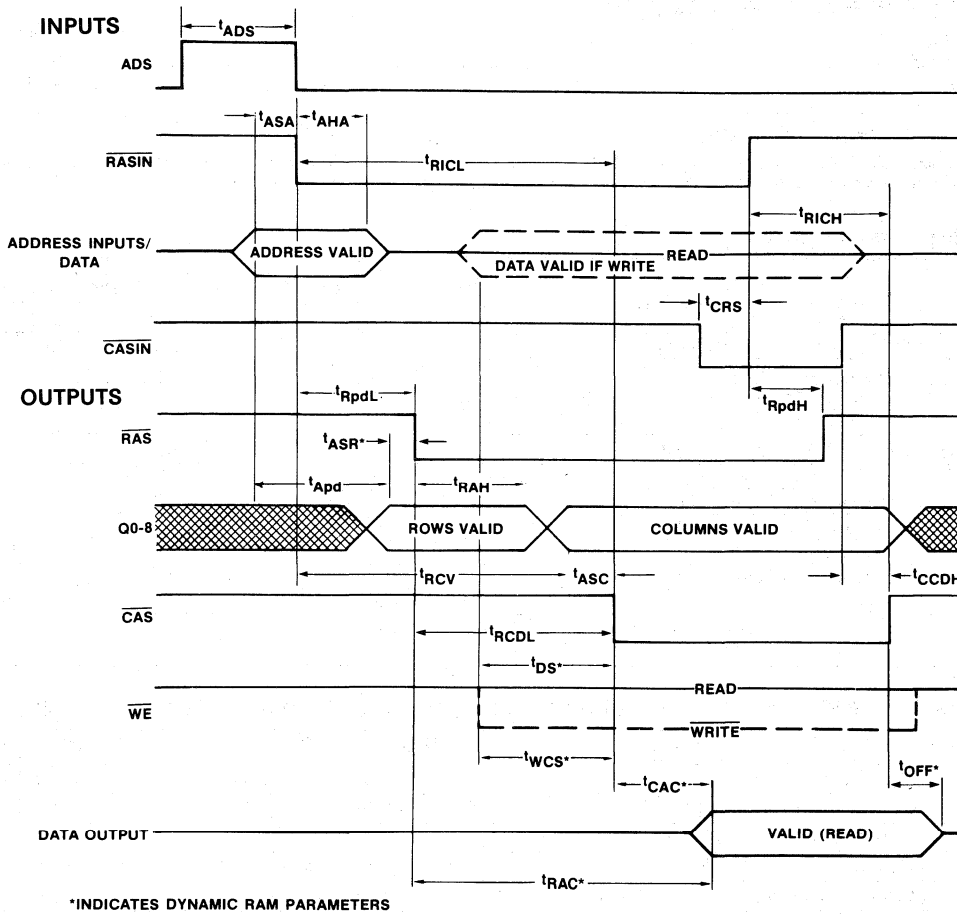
INPUTS

$t_{ADS}$

ADS

$t_{ASA}$ $t_{AHA}$

$\overline{RASIN}$

$t_{RICL}$

$t_{RICH}$

ADDRESS INPUTS/ DATA

ADDRESS VALID

READ

DATA VALID IF WRITE

$t_{CRS}$

$\overline{CASIN}$

OUTPUTS

$t_{RpdL}$

$t_{RpdH}$

$\overline{RAS}$

$t_{ASR^*}$

$t_{Apd}$

$t_{RAH}$

Q0-8

ROWS VALID

COLUMNS VALID

$t_{RCV}$

$t_{ASC}$

$t_{CCDH}$

$\overline{CAS}$

$t_{RCDL}$

$t_{DS^*}$

READ

$\overline{WE}$

$\overline{WRITE}$

$t_{WCS^*}$

$t_{OFF^*}$

$t_{CAC^*}$

DATA OUTPUT

VALID (READ)

$t_{RAC^*}$

*INDICATES DYNAMIC RAM PARAMETERS